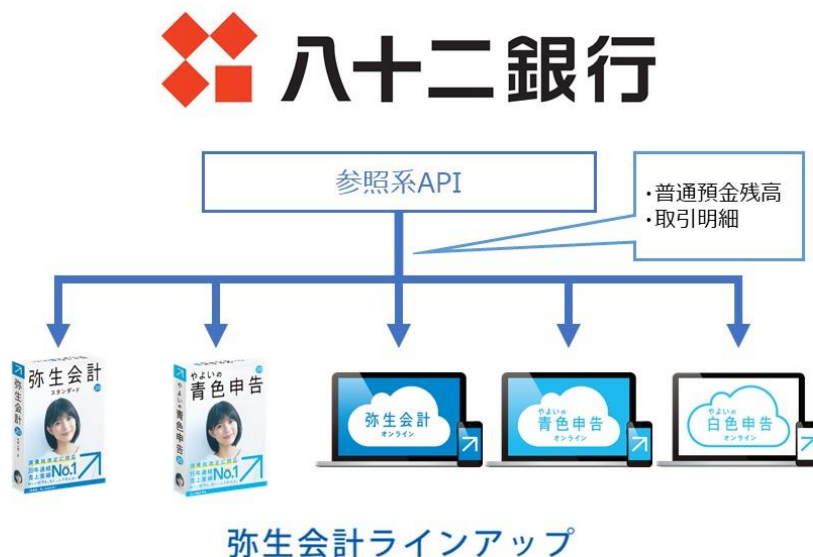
八十二銀行

参照系API

・普通預金残高
・取引明細

弥生会計 スタンダード

No.1

やよいの青色申告

No.1

弥生会計 オンライン

やよいの 青色申告 オンライン

やよいの 白色申告 オンライン

弥生会計ラインアップ